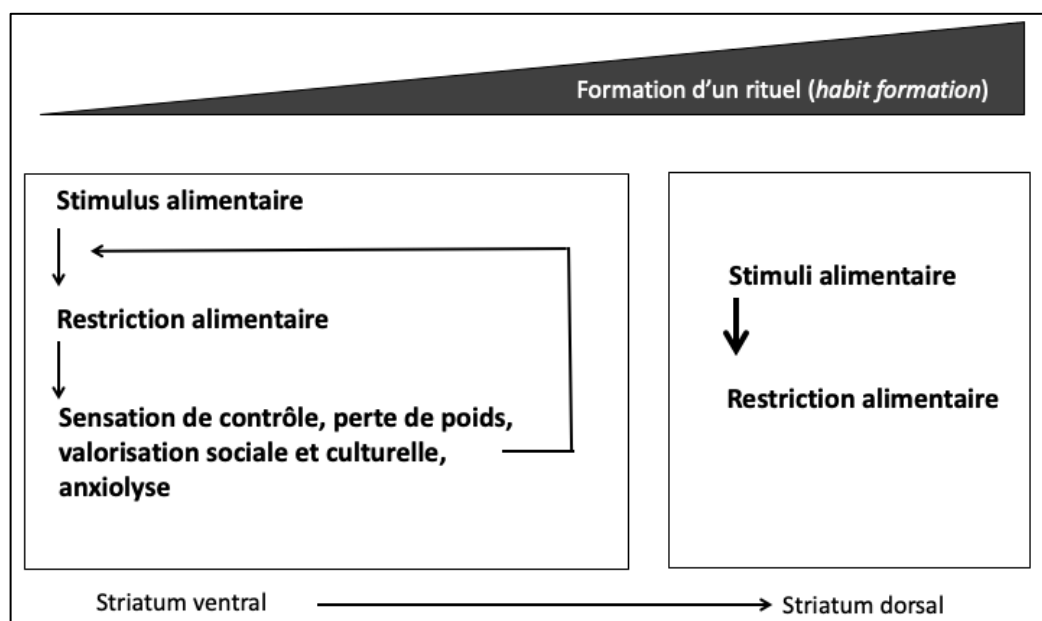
Formation d'un rituel (*habit formation*)

**Stimulus alimentaire**

**Restriction alimentaire**

**Sensation de contrôle, perte de poids, valorisation sociale et culturelle, anxiolyse**

**Stimuli alimentaire**

**Restriction alimentaire**

Striatum ventral → Striatum dorsal